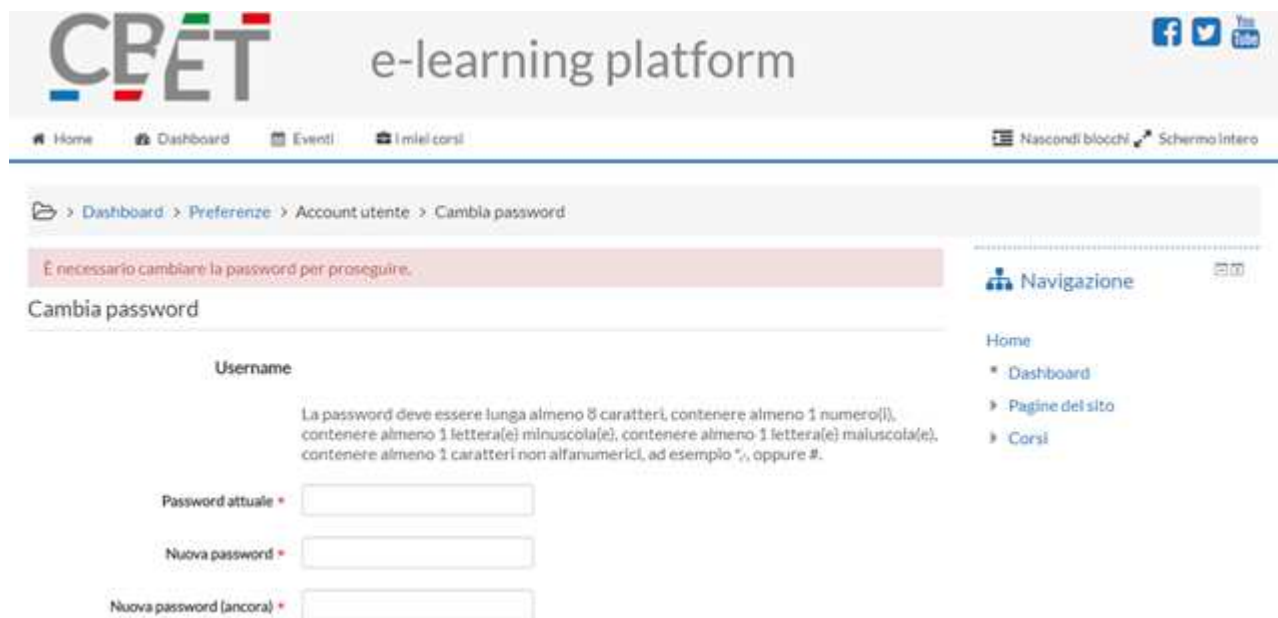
CPET e-learning platform

You Tube

Home Dashboard Eventi I miei corsi

Nascondi blocchi Schermo intero

> Dashboard > Preferenze > Account utente > Cambia password

È necessario cambiare la password per proseguire.

Cambia password

Username

La password deve essere lunga almeno 8 caratteri, contenere almeno 1 numero(i), contenere almeno 1 lettera(e) minuscola(e), contenere almeno 1 lettera(e) maiuscola(e), contenere almeno 1 caratteri non alfanumerici, ad esempio *,-, oppure #.

Password attuale *

Nuova password *

Nuova password (ancora) *

Navigazione

Home

Dashboard

Pagine del sito

Corsi